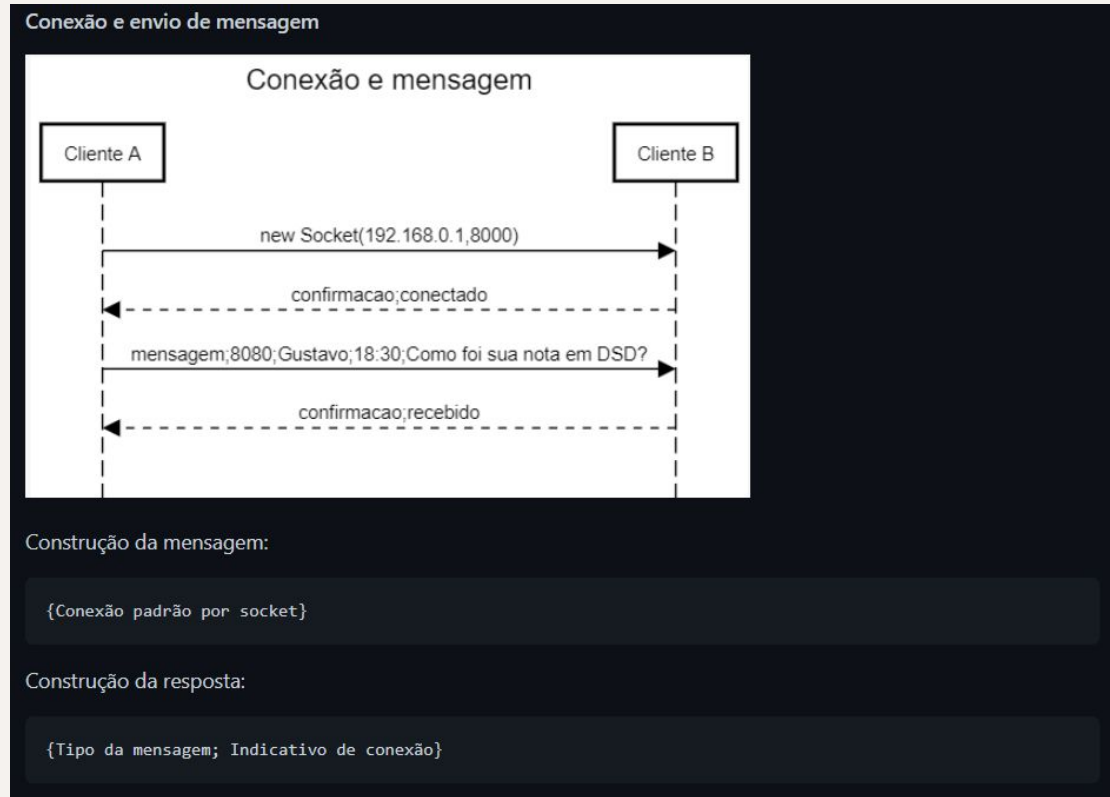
Conexão e envio de mensagem

Conexão e mensagem

Cliente A

Cliente B

new Socket(192.168.0.1,8000)

confirmacao;conectado

mensagem;8080;Gustavo;18:30;Como foi sua nota em DSD?

confirmacao;recebido

Construção da mensagem:

{Conexão padrão por socket}

Construção da resposta:

{Tipo da mensagem; Indicativo de conexão}